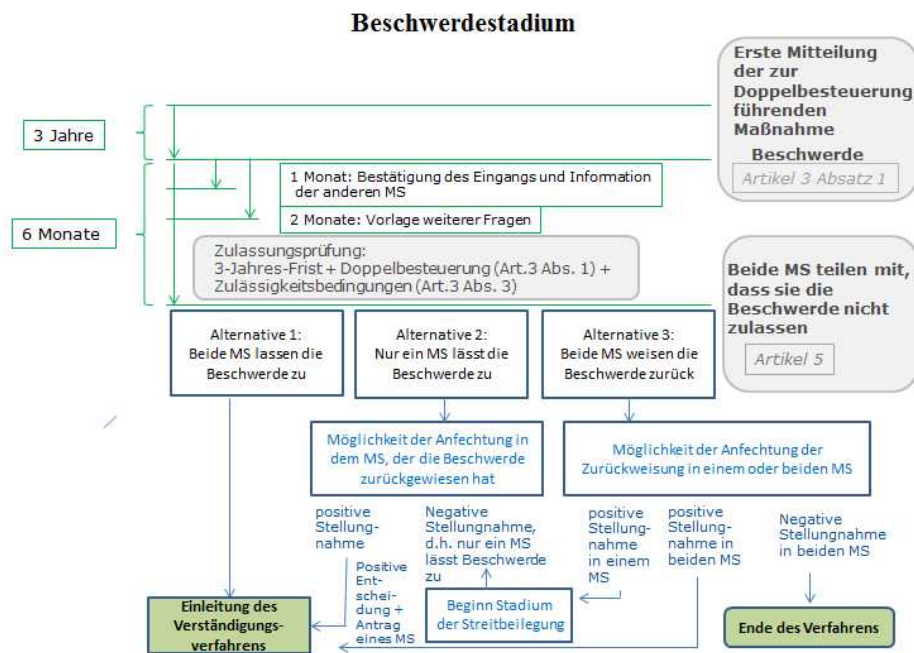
Beschwerdestadium

Erste Mitteilung der zur Doppelbesteuerung führenden Maßnahme

3 Jahre

Beschwerde

Artikel 3 Absatz 1

6 Monate

1 Monat: Bestätigung des Eingangs und Information der anderen MS

2 Monate: Vorlage weiterer Fragen

Zulassungsprüfung:
3-Jahres-Frist + Doppelbesteuerung (Art.3 Abs. 1) + Zulässigkeitsbedingungen (Art.3 Abs. 3)

Beide MS teilen mit, dass sie die Beschwerde nicht zulassen

Artikel 5

Alternative 1:
Beide MS lassen die Beschwerde zu

Alternative 2:
Nur ein MS lässt die Beschwerde zu

Alternative 3:
Beide MS weisen die Beschwerde zurück

Möglichkeit der Anfechtung in dem MS, der die Beschwerde zurückgewiesen hat

Möglichkeit der Anfechtung der Zurückweisung in einem oder beiden MS

positive Stellungnahme

Negative Stellungnahme, d.h. nur ein MS lässt Beschwerde zu

positive Stellungnahme in einem MS

positive Stellungnahme in beiden MS

Negative Stellungnahme in beiden MS

Positive Entscheidung + Antrag eines MS

Einleitung des Verständigungsverfahrens

Beginn Stadium der Streitbeilegung

Ende des Verfahrens